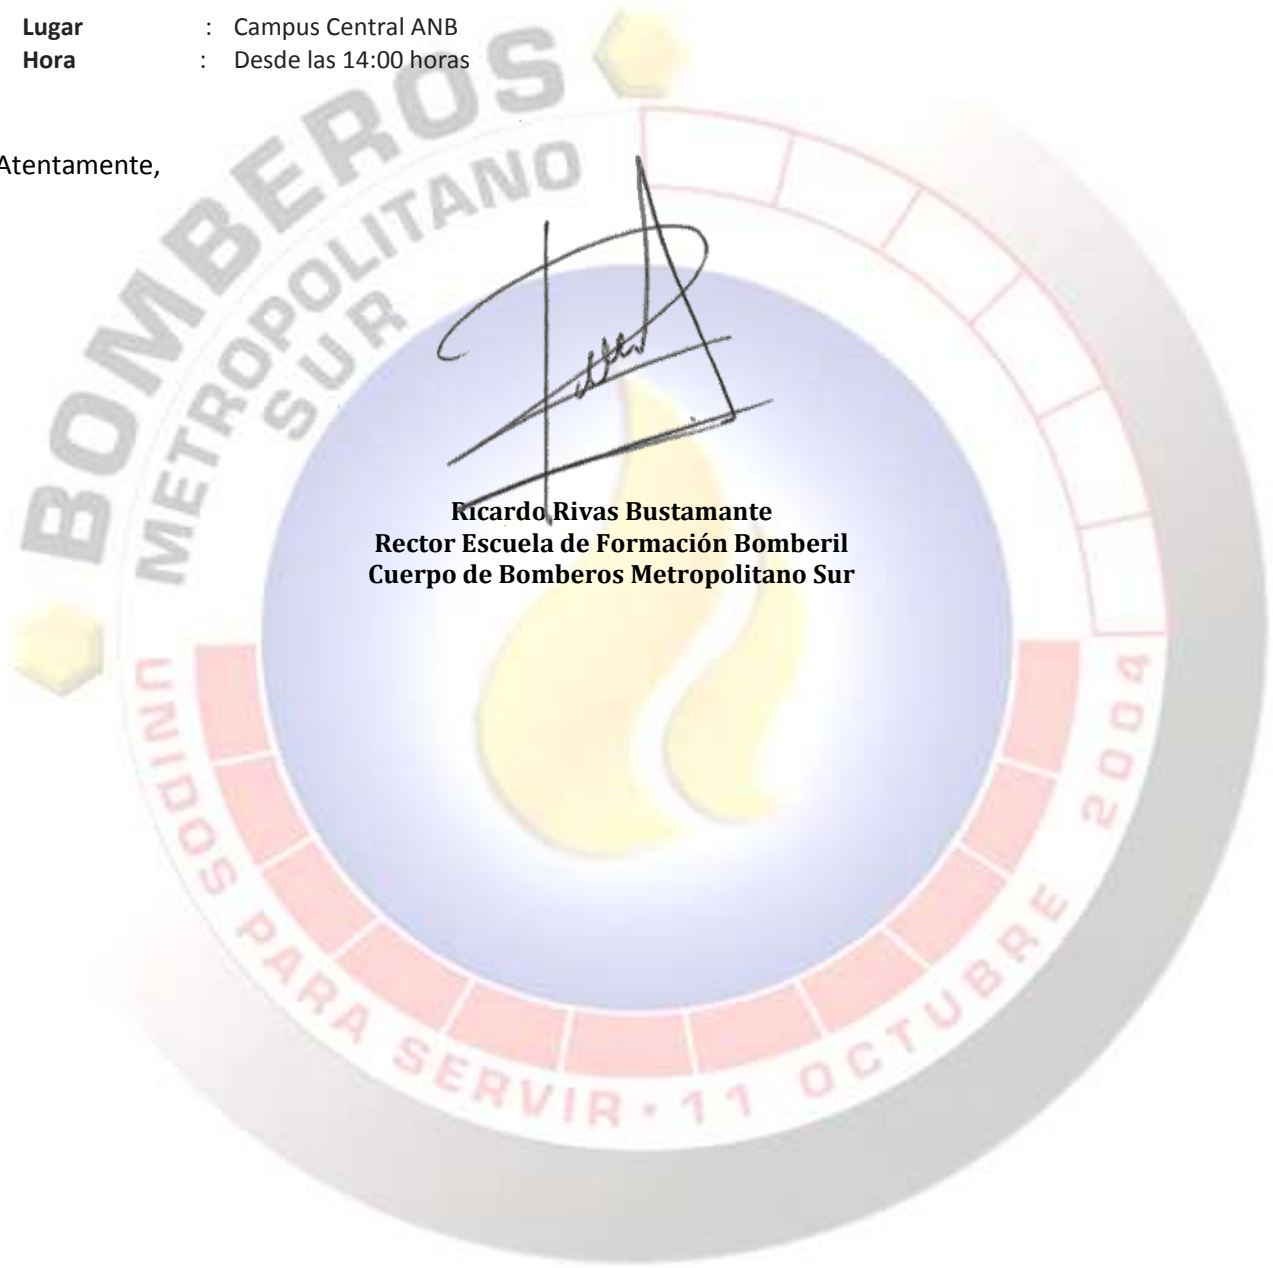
**Lugar** : Campus Central ANB
**Hora** : Desde las 14:00 horas

Atentamente,

**Ricardo Rivas Bustamante**
**Rector Escuela de Formación Bomberil**
**Cuerpo de Bomberos Metropolitano Sur**

BOMBEROS METROPOLITANO SUR
UNIDOS PARA SERVIR • 11 OCTUBRE 2004